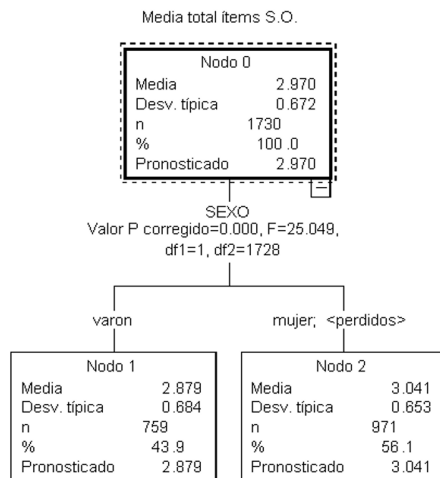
Media total ítems S.O.

| Nodo 0 | |
|---|---|
| Media | 2.970 |
| Desv. típica | 0.672 |
| n | 1730 |
| % | 100 .0 |
| Pronosticado | 2.970 |

SEXO
Valor P corregido=0.000, F=25.049, df1=1, df2=1728

varon

mujer; <perdidos>

| Nodo 1 | |
|---|---|
| Media | 2.879 |
| Desv. típica | 0.684 |
| n | 759 |
| % | 43.9 |
| Pronosticado | 2.879 |

| Nodo 2 | |
|---|---|
| Media | 3.041 |
| Desv. típica | 0.653 |
| n | 971 |
| % | 56.1 |
| Pronosticado | 3.041 |